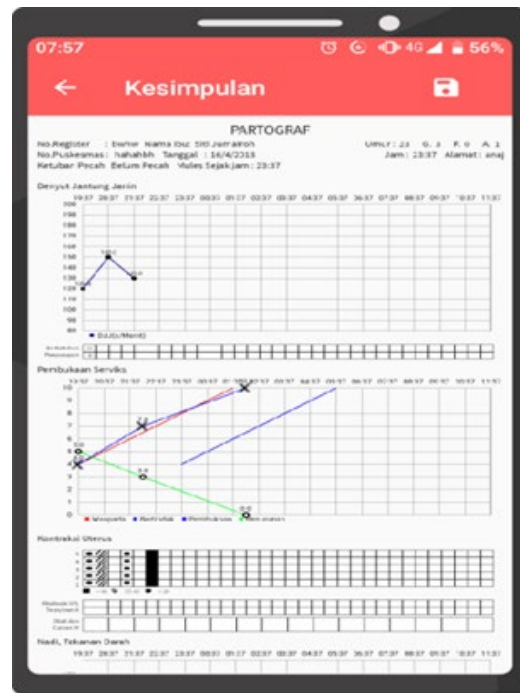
07:57

4G 56%

Kesimpulan

PARTOGRAF

No.Register : bwhe Nama Ibu: Siti Jumairoh Umur : 23 G. 3 P. 0 A. 1

No.Puskesmas : hahahbh Tanggal : 16/4/2018 Jam : 23:37 Alamat : anaj

Ketuban Pecah Belum Pecah Mules Sejak jam : 23:37

Denyut Jantung Janin

19:37 20:37 21:37 22:37 23:37 00:37 01:37 02:37 03:37 04:37 05:37 06:37 07:37 08:37 09:37 10:37 11:37

200 190 180 170 160 150 140 130 120 110 100 90 80

120.0 150.0 130.0

DJJ(/Menit)

Air Ketuban Penyusupan

Pembukaan Serviks

10 9 8 7 6 5 4 3 2 1 0

7.0 5.0 4.0 3.0 0.0

Waspada Bertindak Pembukaan Penurunan

Kontraksi Uterus

Nadi, Tekanan Darah

19:37 20:37 21:37 22:37 23:37 00:37 01:37 02:37 03:37 04:37 05:37 06:37 07:37 08:37 09:37 10:37 11:37